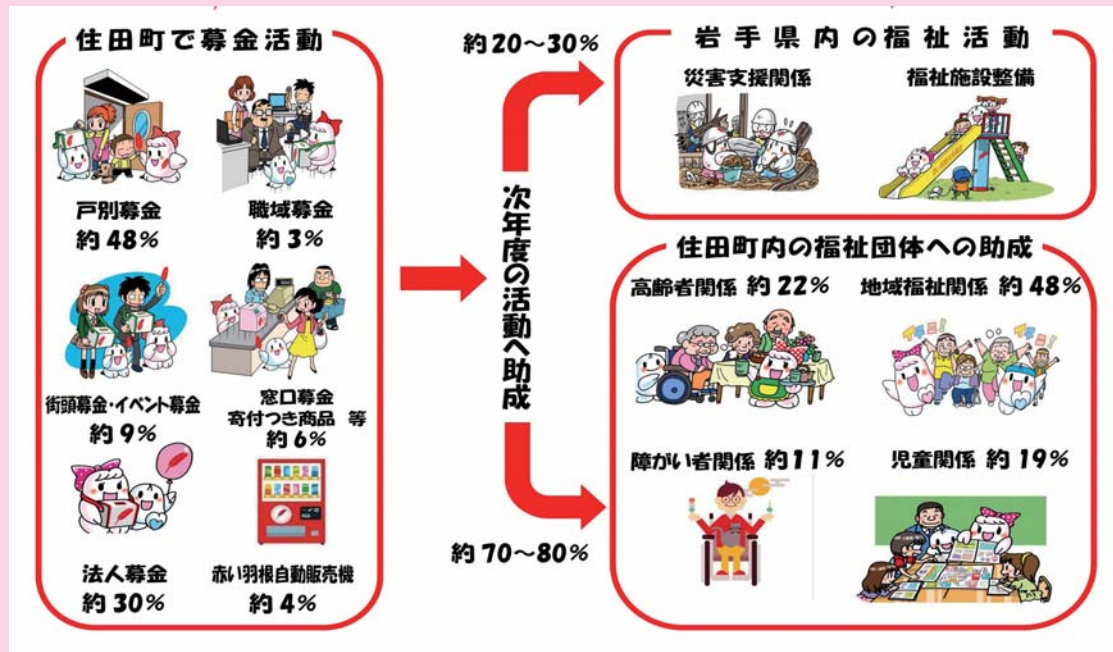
住田町で募金活動

戸別募金
約 48%

職域募金
約 3%

街頭募金・イベント募金
約 9%

窓口募金
寄付つき商品 等
約 6%

法人募金
約 30%

赤い羽根自動販売機
約 4%

次年度の活動へ助成

約 20～30%

約 70～80%

岩手県内の福祉活動

災害支援関係

福祉施設整備

住田町内の福祉団体への助成

高齢者関係 約 22%

地域福祉関係 約 48%

障がい者関係 約 11%

児童関係 約 19%